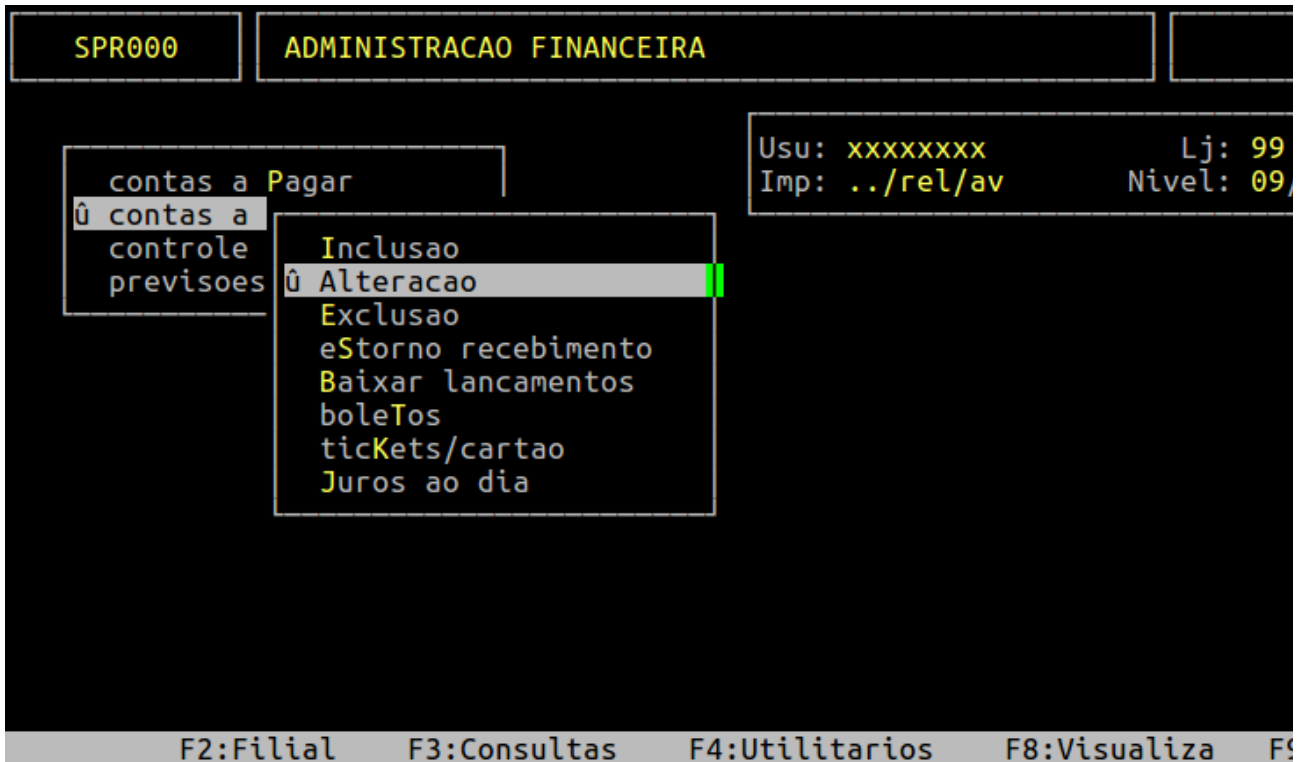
SPR000

ADMINISTRACAO FINANCEIRA

Usu: xxxxxxxx Lj: 99
Imp: ../rel/av Nivel: 09/

contas a Pagar
û contas a
controle
previsoes

Inclusao
û Alteracao
Exclusao
eStorno recebimento
Baixar lancamentos
boleTos
ticKets/cartao
Juros ao dia

F2:Filial F3:Consultas F4:Utilitarios F8:Visualiza F9